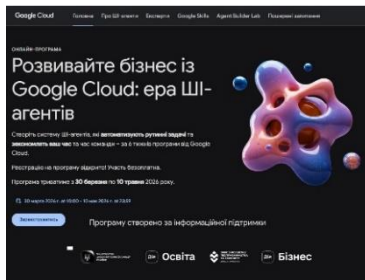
Google Cloud Головна Про ШІ-агенти Експерти Google Skills Agent Builder Lab Поширені запитання

ОНЛАЙН-ПРОГРАМА

Розвивайте бізнес із Google Cloud: ера ШІ-агентів

Створіть систему ШІ-агентів, які автоматизують рутинні задачі та заощадять ваш час та час команди – за 6 тижнів програми від Google Cloud.

Реєстрацію на програму відкрито! Участь безкоштовна.

Програма триватиме з 30 березня по 10 травня 2026 року.

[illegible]

Зареєструватись

Програму створено за інформаційної підтримки

Освіта

Бізнес